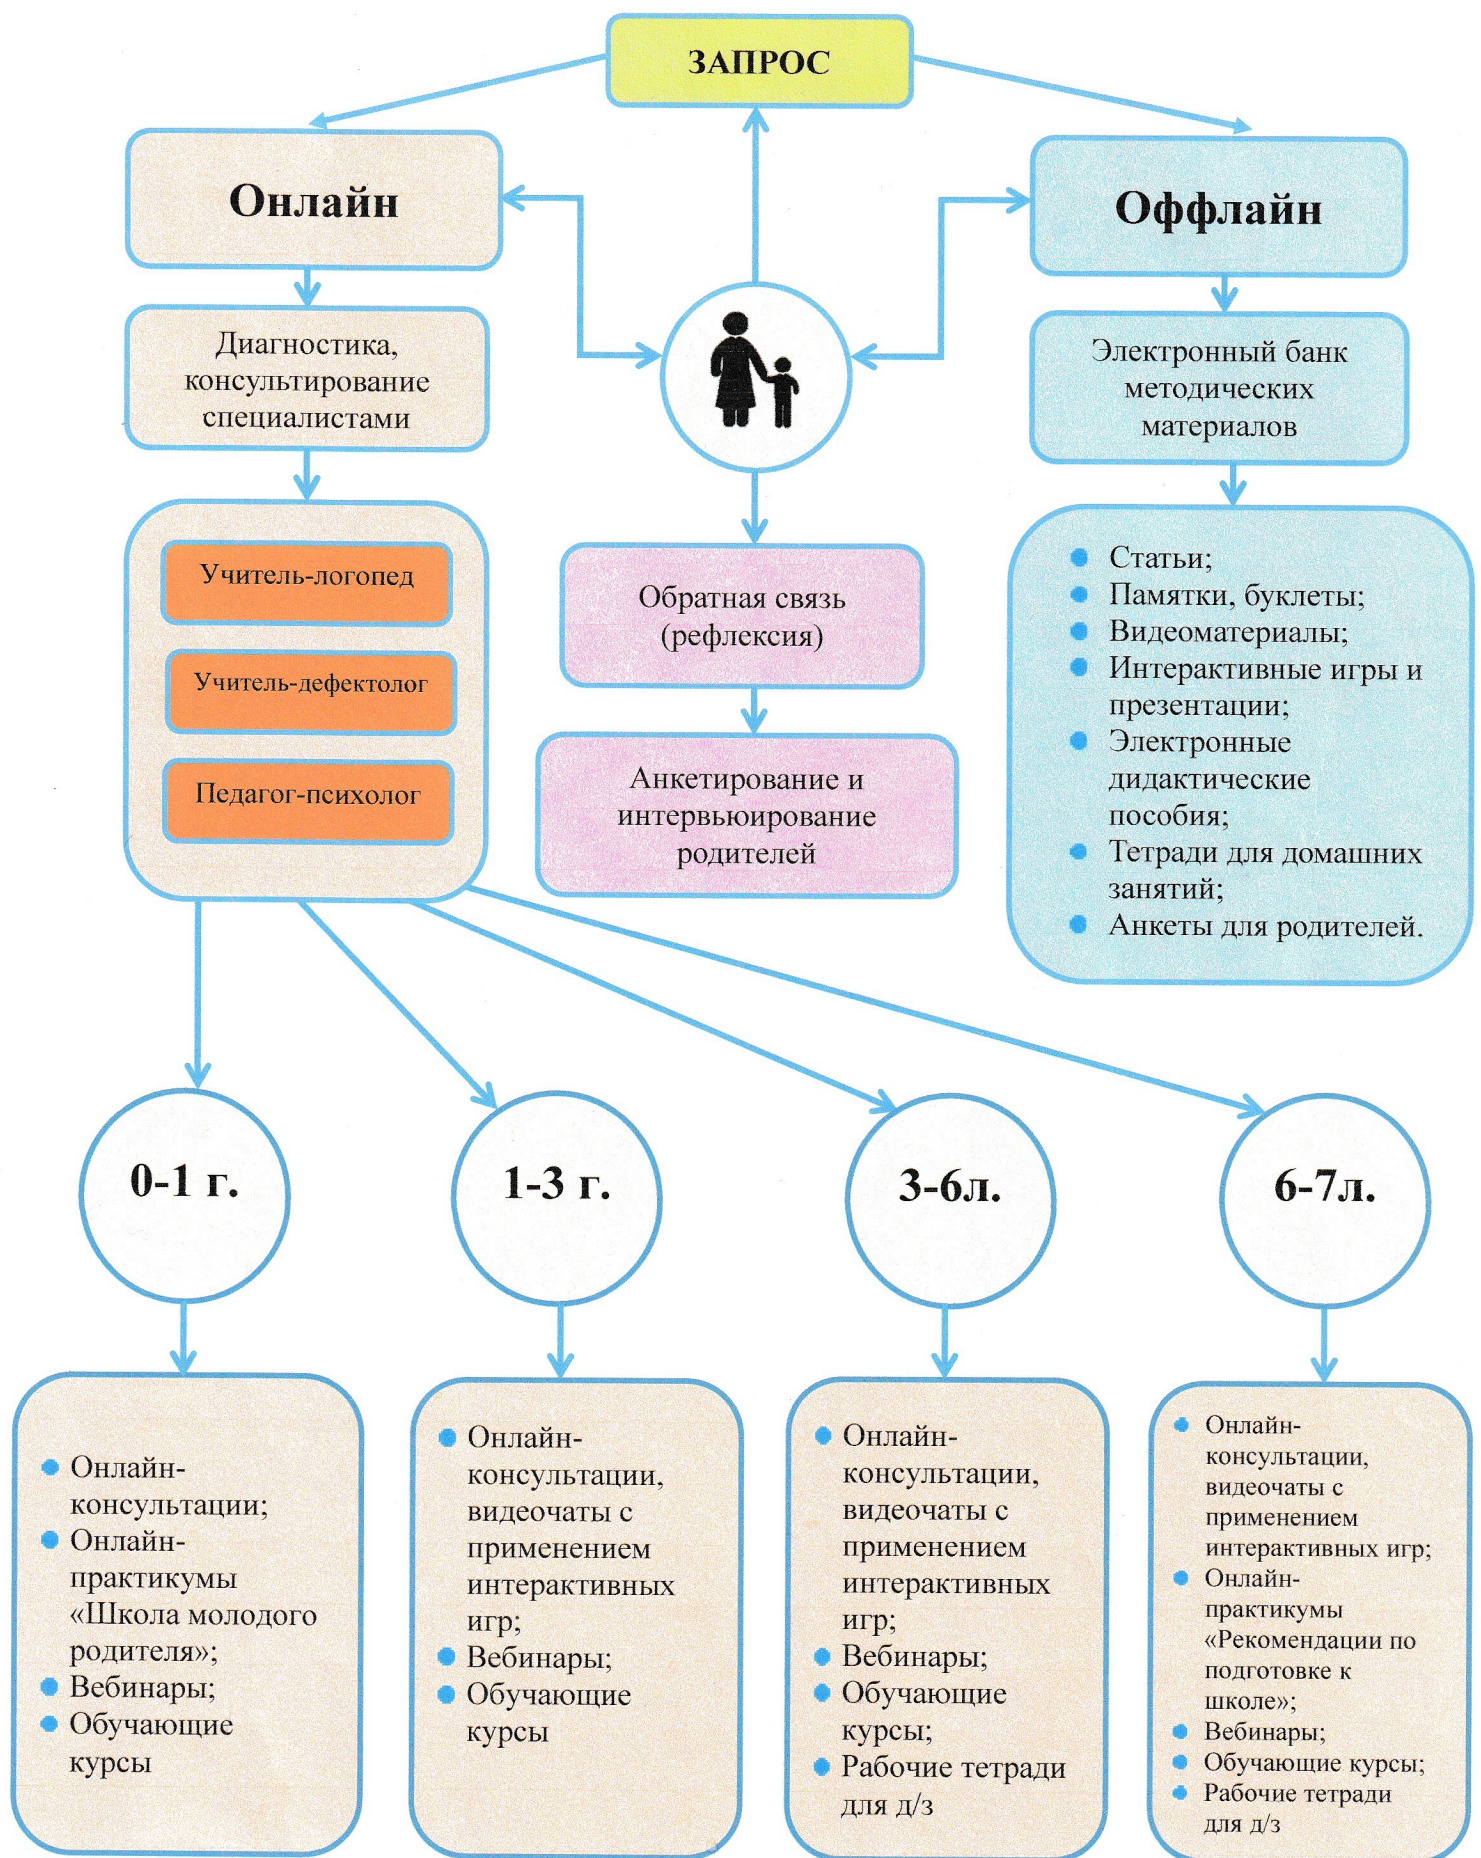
ЗАПРОС

Онлайн

Оффлайн

Диагностика, консультирование специалистами

Учитель-логопед

Учитель-дефектолог

Педагог-психолог

Обратная связь (рефлексия)

Анкетирование и интервьюирование родителей

Электронный банк методических материалов

- Статьи;
- Памятки, буклеты;
- Видеоматериалы;
- Интерактивные игры и презентации;
- Электронные дидактические пособия;
- Тетради для домашних занятий;
- Анкеты для родителей.

0-1 г.

1-3 г.

3-6л.

6-7л.

- Онлайн-консультации;
- Онлайн-практикумы «Школа молодого родителя»;
- Вебинары;
- Обучающие курсы

- Онлайн-консультации, видеочаты с применением интерактивных игр;
- Вебинары;
- Обучающие курсы

- Онлайн-консультации, видеочаты с применением интерактивных игр;
- Вебинары;
- Обучающие курсы;
- Рабочие тетради для д/з

- Онлайн-консультации, видеочаты с применением интерактивных игр;
- Онлайн-практикумы «Рекомендации по подготовке к школе»;
- Вебинары;
- Обучающие курсы;
- Рабочие тетради для д/з